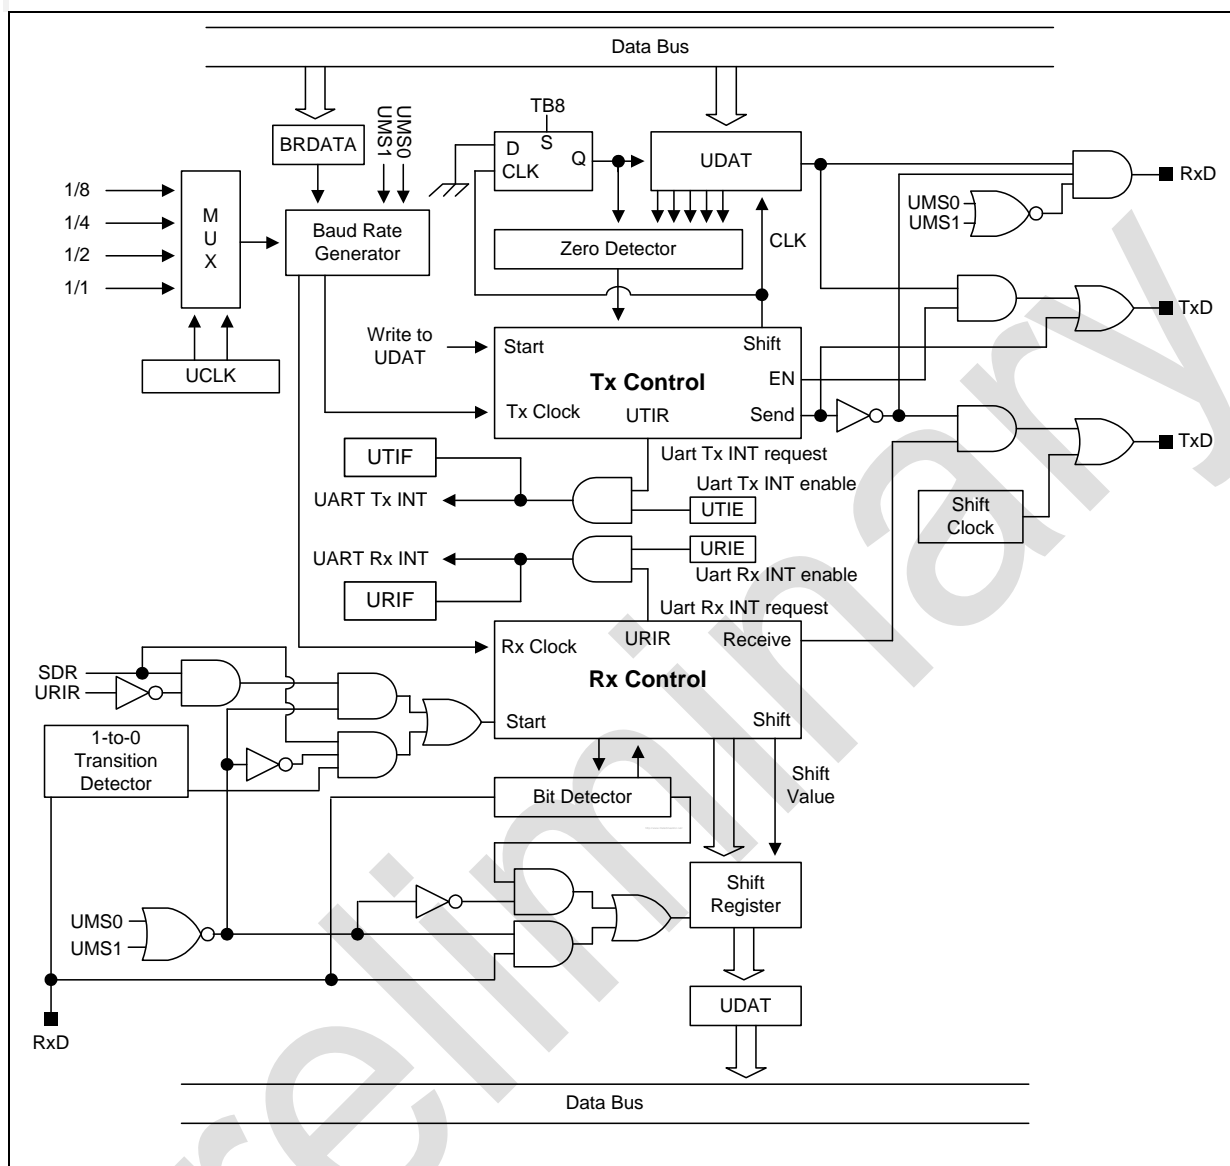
Data Bus

BRDATA

UMS0
UMS1

TB8
S
D
CLK
Q

UDAT

RxD

UMS0
UMS1

1/8
1/4
1/2
1/1

M
U
X

Baud Rate Generator

Zero Detector

CLK

TxD

UCLK

Write to UDAT

Start

Shift

Tx Control

EN

Tx Clock

UTIR

Send

TxD

UTIF

Uart Tx INT request

UART Tx INT

Uart Tx INT enable

UTIE

Shift Clock

UART Rx INT

URIE

Uart Rx INT enable

URIF

Uart Rx INT request

Rx Clock

URIR

Receive

SDR
URIR

Rx Control

Start

Shift

1-to-0 Transition Detector

Shift Value

Bit Detector

UMS0
UMS1

Shift Register

UDAT

RxD

Data Bus

Preliminary